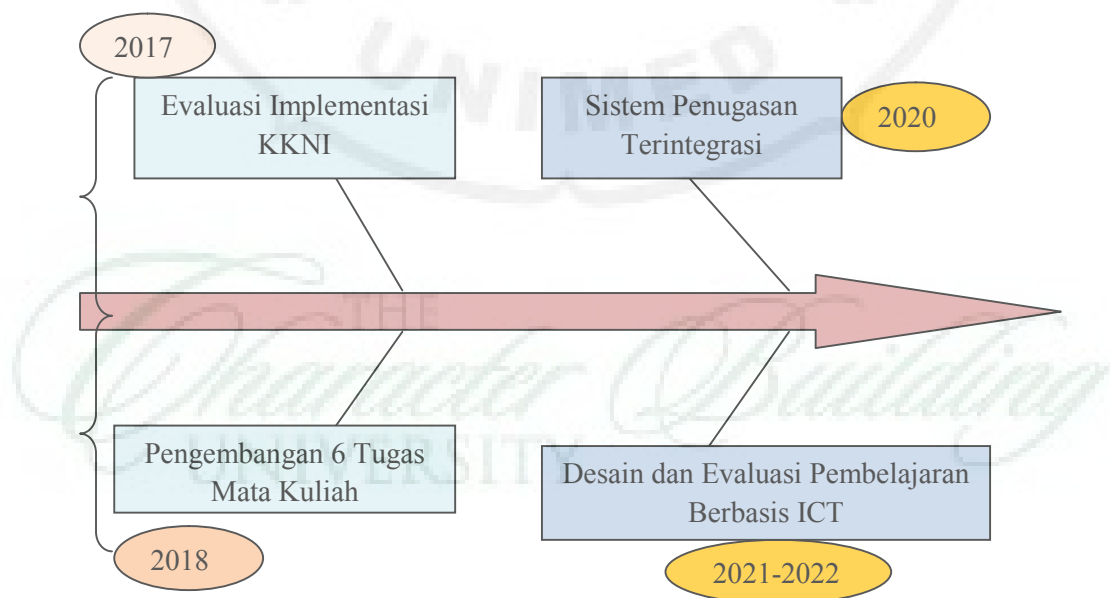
2017

Evaluasi Implementasi KKNI

Sistem Penugasan Terintegrasi

2020

Pengembangan 6 Tugas Mata Kuliah

Desain dan Evaluasi Pembelajaran Berbasis ICT

2018

2021-2022

UNIMED

THE Character Building UNIVERSITY